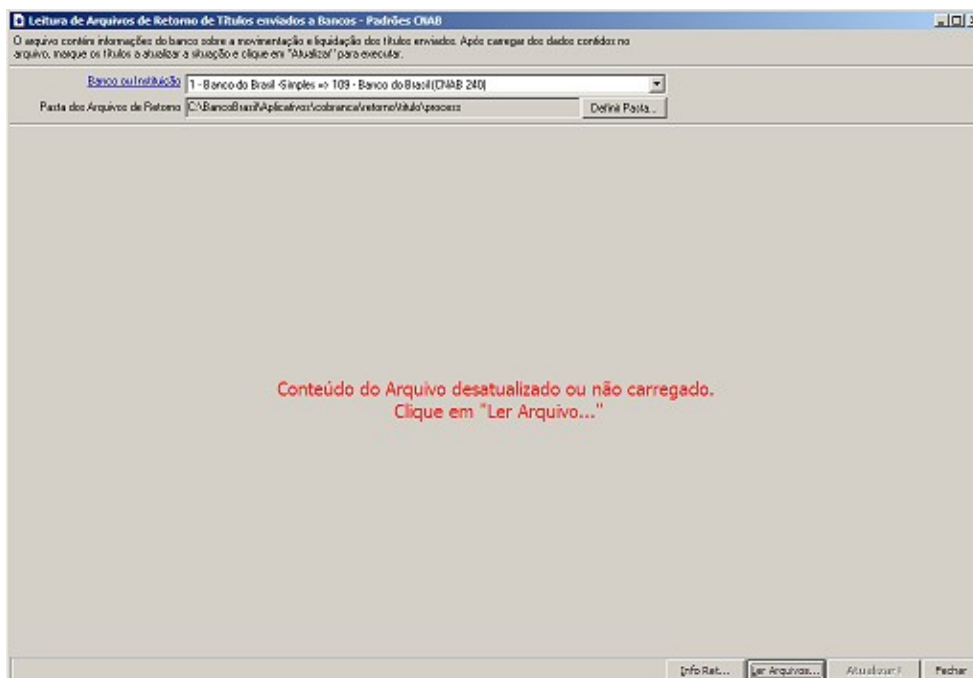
Leitura de Arquivos de Retorno de Títulos enviados a Bancos - Padrões CNAB

O arquivo contém informações do banco sobre a movimentação e liquidação dos títulos enviados. Após carregar os dados contidos no arquivo, marque os títulos a atualizar a situação e clique em "Atualizar" para executar.

Banco ou Instituição 1 - Banco do Brasil -Simples => 109 - Banco do Brasil(CNAB 240)

Pasta dos Arquivos de Retorno C:\BancoBrasil\Aplicativos\cobranca\retorno\titulo\process Definir Pasta...

Conteúdo do Arquivo desatualizado ou não carregado.
Clique em "Ler Arquivo..."

Info Ret... Ler Arquivos... Atualizar ! Fechar